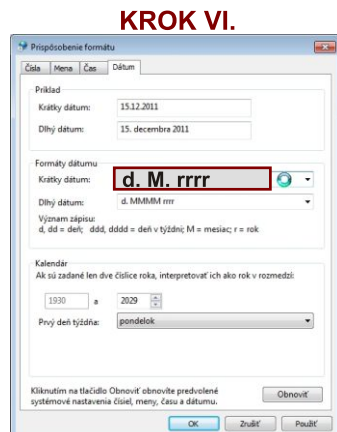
KROK VI.

Prispôsobenie formátu

Čísla | Mena | Čas | Dátum

Príklad

Krátky dátum: 15.12.2011

Dlhý dátum: 15. decembra 2011

Formáty dátumu

Krátky dátum: d. M. rrrr

Dlhý dátum: d. MMMM rrrr

Význam zápisu:
d, dd = deň; ddd, dddd = deň v týždni; M = mesiac; r = rok

Kalendár

Ak sú zadané len dve číslice roka, interpretovať ich ako rok v rozmedzí:

1930 a 2029

Prvý deň týždňa: pondelok

Kliknutím na tlačidlo Obnoviť obnovíte predvolené systémové nastavenia čísiel, meny, času a dátumu.

Obnoviť

OK | Zrušiť | Použiť